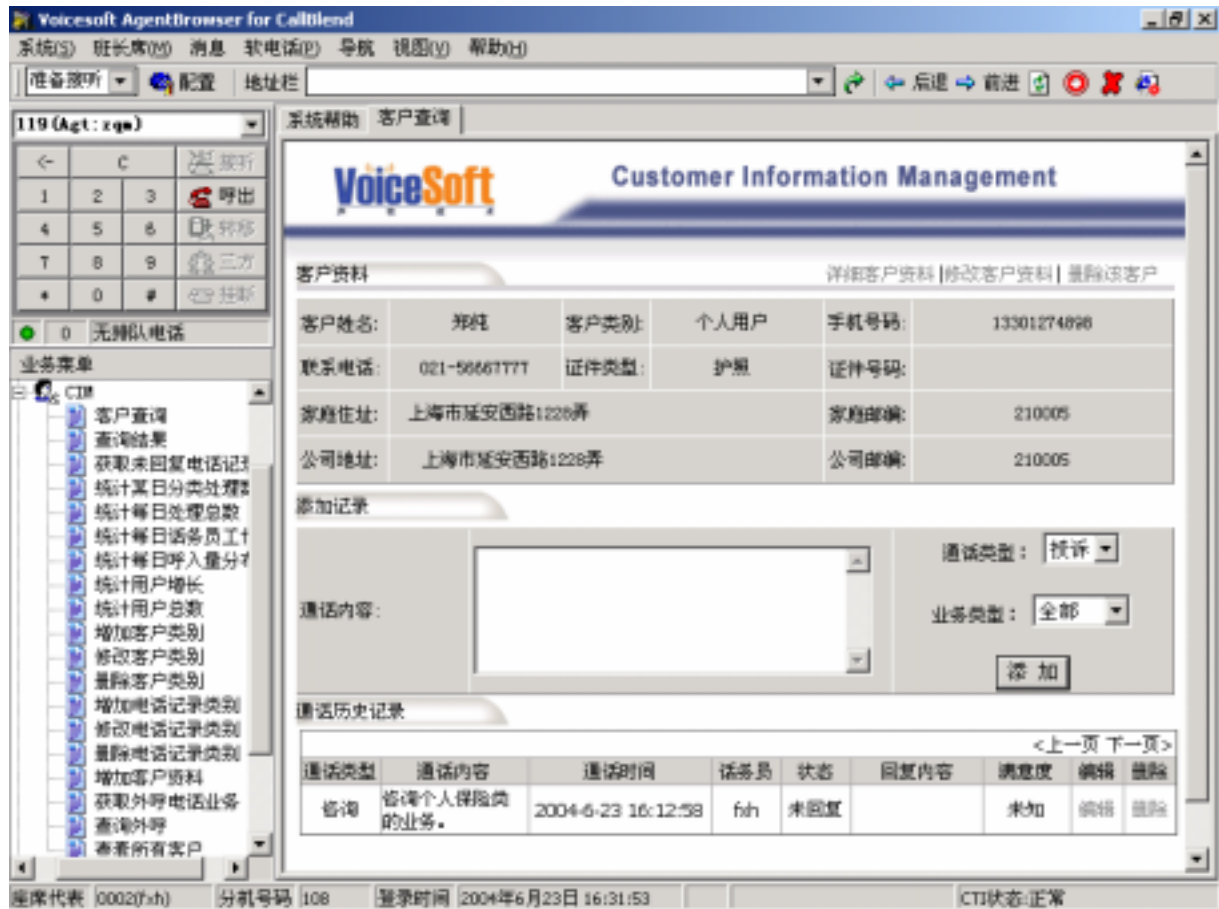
Voicesoft AgentBrowser for CallBlend

系统(S) 班长席(M) 消息 软电话(P) 导航 视图(V) 帮助(H)

准备接听 配置 地址栏 后退 前进

119(Agt:zqm)

← C 接听
1 2 3 呼出
4 5 6 转移
7 8 9 三方
* 0 # 挂断

0 无排队电话

业务菜单

CIM
客户查询
查询结果
获取未回复电话记录
统计某日分类处理数
统计每日处理总数
统计每日话务员工作
统计每日呼入量分布
统计用户增长
统计用户总数
增加客户类别
修改客户类别
删除客户类别
增加电话记录类别
修改电话记录类别
删除电话记录类别
增加客户资料
获取外呼电话业务
查询外呼
查看所有客户

系统帮助 客户查询

VoiceSoft

Customer Information Management

客户资料

详细客户资料 | 修改客户资料 | 删除该客户

| 客户姓名: | 郑纯 | 客户类别: | 个人用户 | 手机号码: | 13301274898 |
|---|---|---|---|---|---|
| 联系电话: | 021-56667777 | 证件类型: | 护照 | 证件号码: | |
| 家庭住址: | 上海市延安西路1228弄 | | | 家庭邮编: | 210005 |
| 公司地址: | 上海市延安西路1228弄 | | | 公司邮编: | 210005 |

添加记录

通话内容:

通话类型: 投诉

业务类型: 全部

添 加

通话历史记录

<上一页 下一页>

| 通话类型 | 通话内容 | 通话时间 | 话务员 | 状态 | 回复内容 | 满意度 | 编辑 | 删除 |
|---|---|---|---|---|---|---|---|---|
| 咨询 | 咨询个人保险类的业务。 | 2004-6-23 16:12:58 | fxh | 未回复 | | 未知 | 编辑 | 删除 |

座席代表 0002(fxh) 分机号码 108 登录时间 2004年6月23日 16:31:53 CTI状态:正常